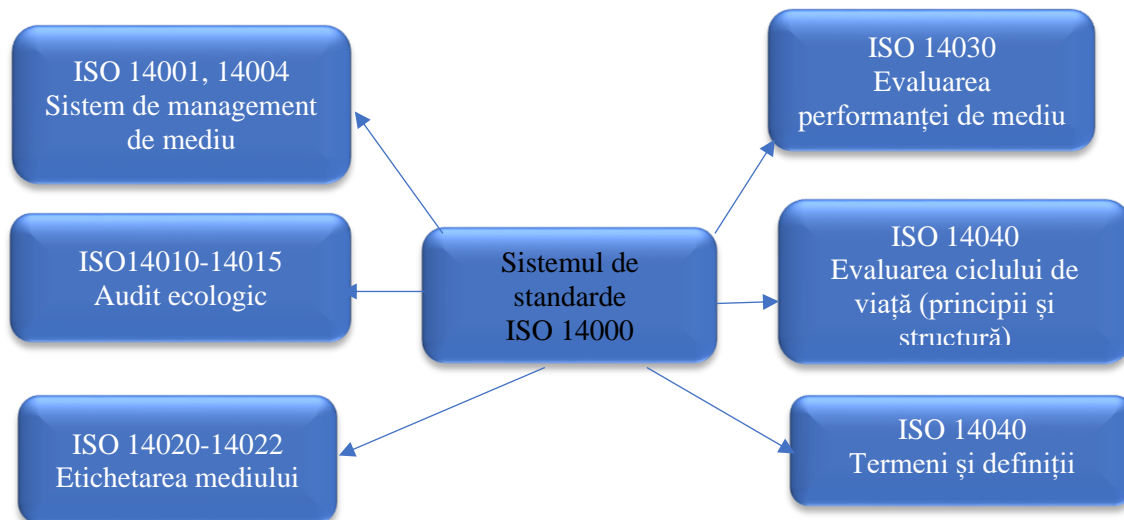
ISO 14001, 14004
Sistem de management de mediu

ISO14010-14015
Audit ecologic

ISO 14020-14022
Etichetarea mediului

Sistemul de standarde
ISO 14000

ISO 14030
Evaluarea performanței de mediu

ISO 14040
Evaluarea ciclului de viață (principii și structură)

ISO 14040
Termeni și definiții